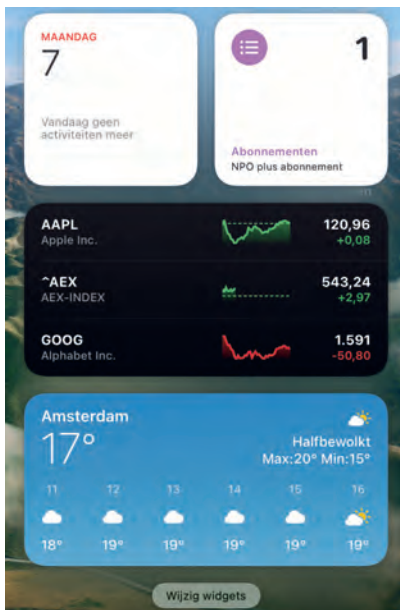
MAANDAG
7

Vandaag geen activiteiten meer

1

Abonnementen
NPO plus abonnement

AAPL
Apple Inc.
120,96
+0,08

^AEX
AEX-INDEX
543,24
+2,97

GOOG
Alphabet Inc.
1.591
-50,80

Amsterdam
17°
Halfbewolkt
Max:20° Min:15°

| 11 | 12 | 13 | 14 | 15 | 16 |
|---|---|---|---|---|---|
| 18° | 19° | 19° | 19° | 19° | 19° |

Wijzig widgets